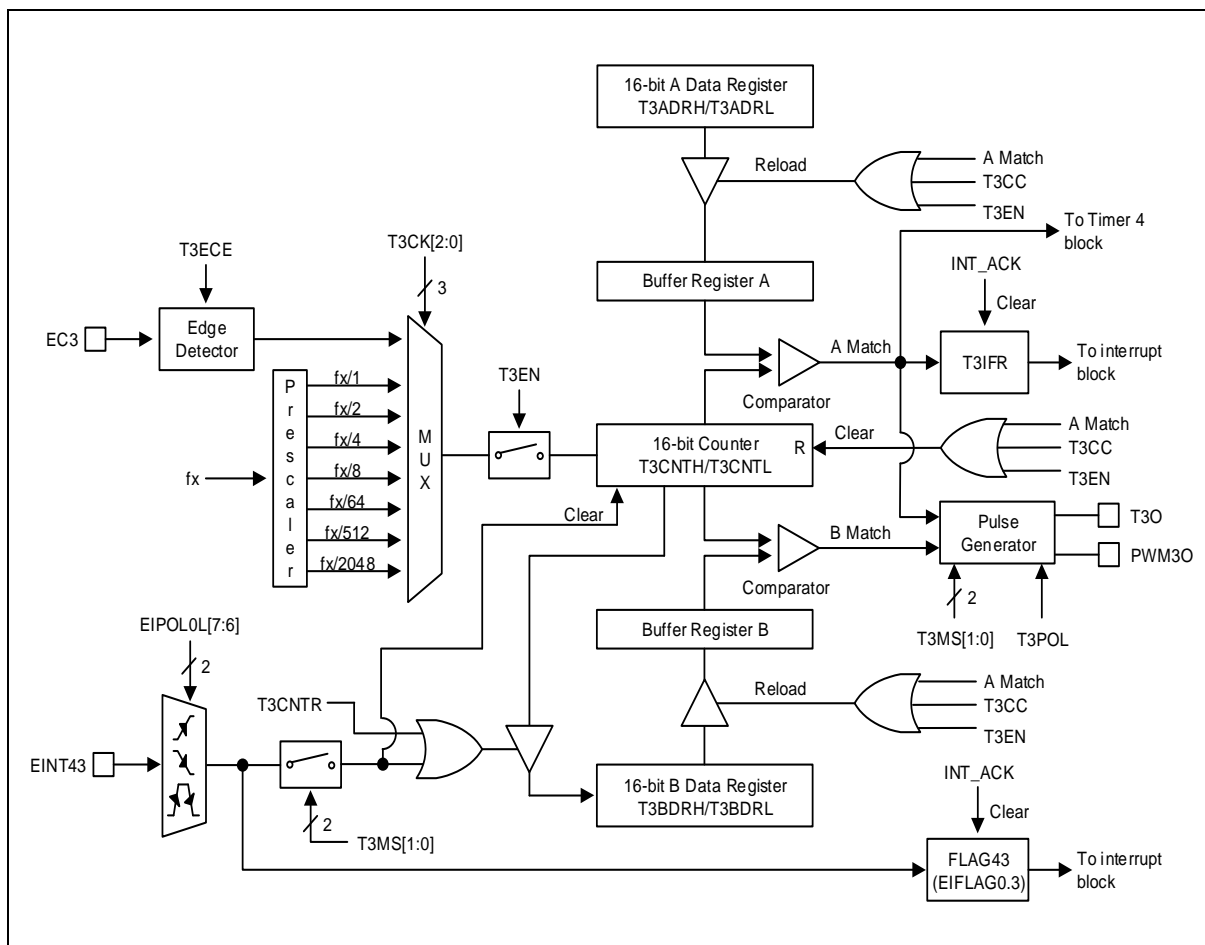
16-bit A Data Register
T3ADRH/T3ADRL

Reload

A Match
T3CC
T3EN

To Timer 4 block

T3ECE

T3CK[2:0]

3

Buffer Register A

INT_ACK

Clear

EC3

Edge Detector

A Match

T3IFR

To interrupt block

P
r
e
s
c
a
l
e
r

fx/1
fx/2
fx/4
fx/8
fx/64
fx/512
fx/2048

T3EN

Comparator

M
U
X

16-bit Counter
T3CNTH/T3CNTL

R

Clear

A Match
T3CC
T3EN

fx

Clear

Pulse Generator

T3O

B Match

PWM3O

Comparator

2

T3MS[1:0]

T3POL

EIPOL0L[7:6]

2

Buffer Register B

T3CNTR

Reload

A Match
T3CC
T3EN

EINT43

16-bit B Data Register
T3BDRH/T3BDRL

INT_ACK

Clear

2

T3MS[1:0]

FLAG43
(EIFLAG0.3)

To interrupt block